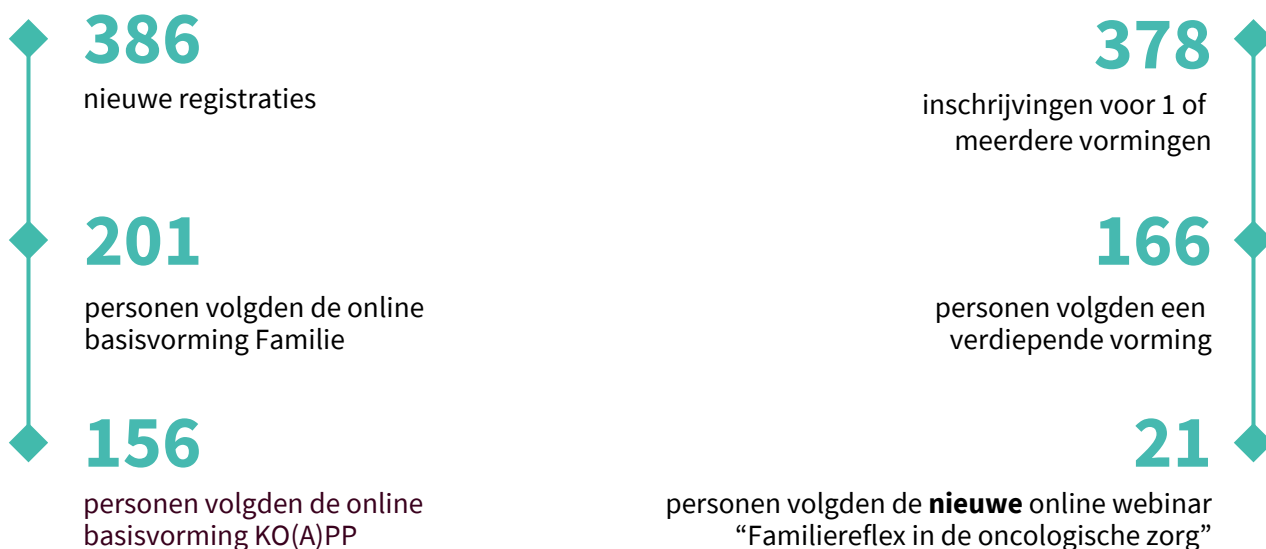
386

nieuwe registraties

201

personen volgden de online basisvorming Familie

156

personen volgden de online basisvorming KO(A)PP

378

inschrijvingen voor 1 of meerdere vormingen

166

personen volgden een verdiepende vorming

21

personen volgden de **nieuwe** online webinar “Familiereflex in de oncologische zorg”